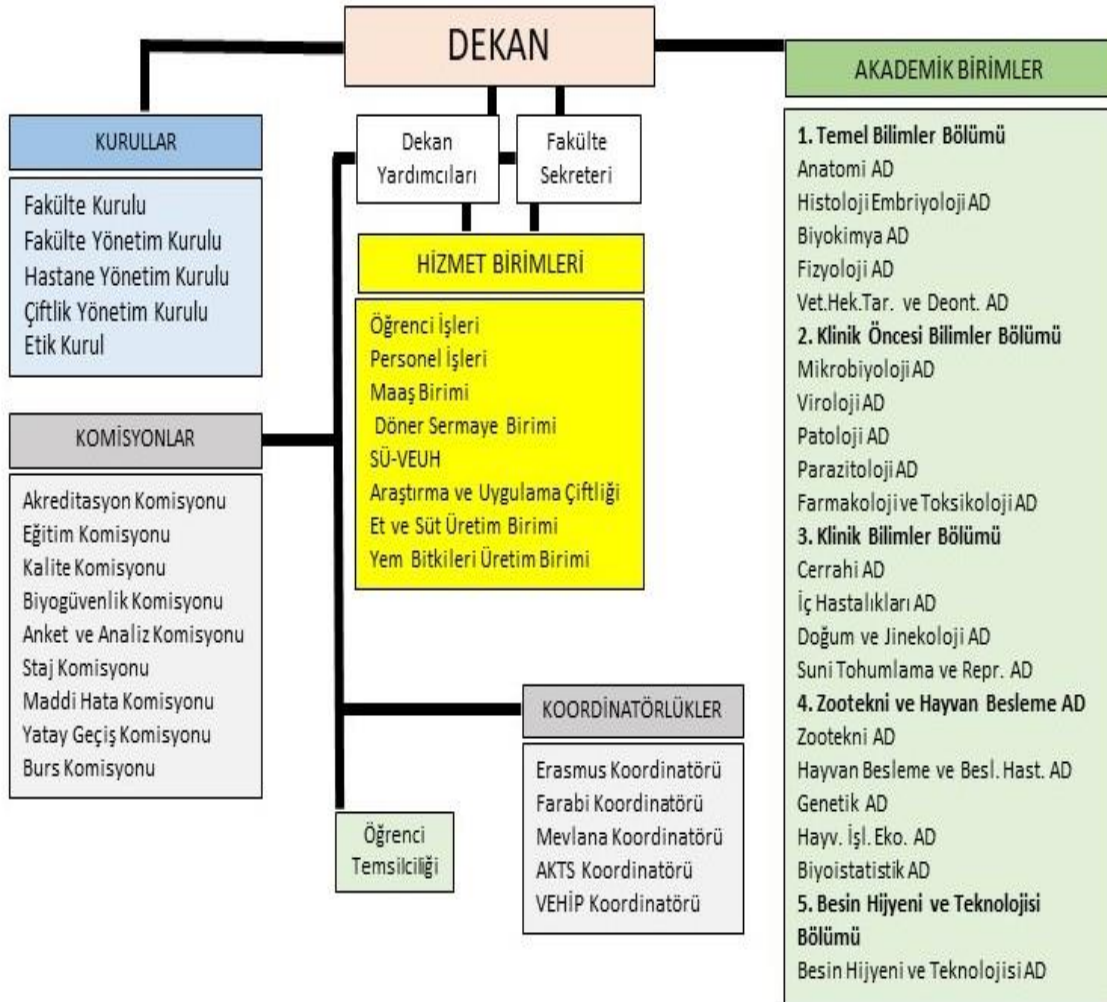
DEKAN

KURULLAR

Fakülte Kurulu
Fakülte Yönetim Kurulu
Hastane Yönetim Kurulu
Çiftlik Yönetim Kurulu
Etik Kurul

Dekan Yardımcıları

Fakülte Sekreteri

HİZMET BİRİMLERİ

Öğrenci İşleri
Personel İşleri
Maaş Birimi
Döner Sermaye Birimi
SÜ-VEUH
Araştırma ve Uygulama Çiftliği
Et ve Süt Üretim Birimi
Yem Bitkileri Üretim Birimi

KOMİSYONLAR

Akreditasyon Komisyonu
Eğitim Komisyonu
Kalite Komisyonu
Biyogüvenlik Komisyonu
Anket ve Analiz Komisyonu
Staj Komisyonu
Maddi Hata Komisyonu
Yatay Geçiş Komisyonu
Burs Komisyonu

KOORDİNATÖRLÜKLER

Erasmus Koordinatörü
Farabi Koordinatörü
Mevlana Koordinatörü
AKTS Koordinatörü
VEHİP Koordinatörü

Öğrenci Temsilciliği

AKADEMİK BİRİMLER

1. Temel Bilimler Bölümü
Anatomi AD
Histoloji Embriyoloji AD
Biyokimya AD
Fizyoloji AD
Vet.Hek.Tar. ve Deont. AD
2. Klinik Öncesi Bilimler Bölümü
Mikrobiyoloji AD
Viroloji AD
Patoloji AD
Parazitoloji AD
Farmakoloji ve Toksikoloji AD
3. Klinik Bilimler Bölümü
Cerrahi AD
İç Hastalıkları AD
Doğum ve Jinekoloji AD
Suni Tohumlama ve Repr. AD
4. Zootekni ve Hayvan Besleme AD
Zootekni AD
Hayvan Besleme ve Besl. Hast. AD
Genetik AD
Hayv. İşl. Eko. AD
Biyoistatistik AD
5. Besin Hijyeni ve Teknolojisi Bölümü
Besin Hijyeni ve Teknolojisi AD